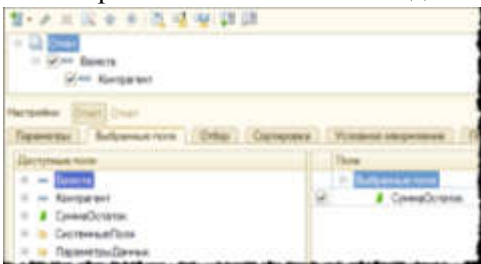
Отчет
Валюта
Контрагент

Настройки: Отчет Отчет

Параметры | Выбранные поля | Отбор | Сортировка | Условное оформление

Доступные поля
Валюта
Контрагент
СуммаОстаток
СистемныеПоля
ПараметрыДанных

Поля
Выбранные поля
СуммаОстаток